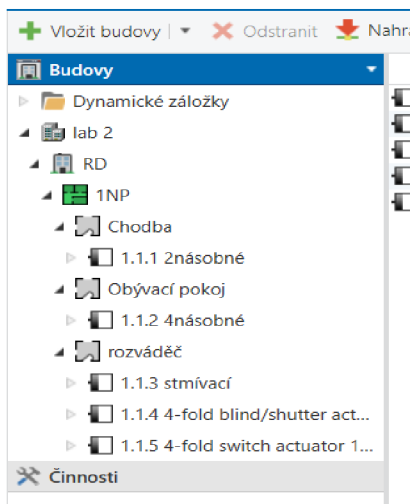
Vložit budovy | Odstranit Nahra

Budovy

Dynamické záložky

lab 2

RD

1NP

Chodba

1.1.1 2násobné

Obývací pokoj

1.1.2 4násobné

rozváděč

1.1.3 stmívací

1.1.4 4-fold blind/shutter act...

1.1.5 4-fold switch actuator 1...

Činnosti